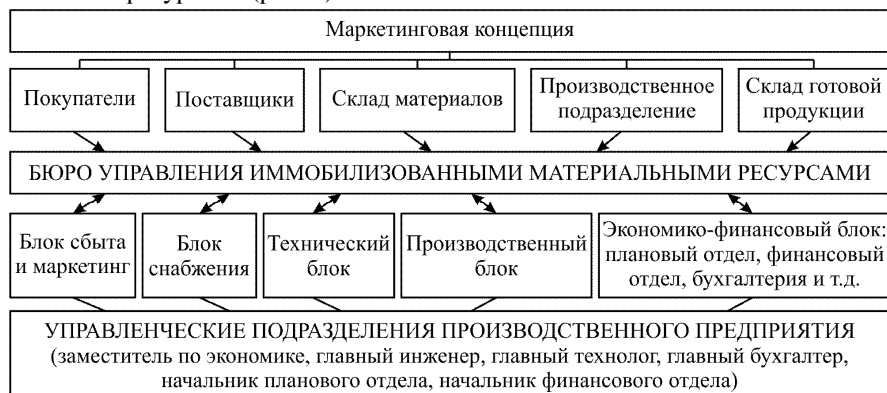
Маркетинговая концепция

Покупатели

Поставщики

Склад материалов

Производственное подразделение

Склад готовой продукции

БЮРО УПРАВЛЕНИЯ ИММОБИЛИЗОВАННЫМИ МАТЕРИАЛЬНЫМИ РЕСУРСАМИ

Блок сбыта и маркетинг

Блок снабжения

Технический блок

Производственный блок

Экономико-финансовый блок: плановый отдел, финансовый отдел, бухгалтерия и т.д.

УПРАВЛЕНЧЕСКИЕ ПОДРАЗДЕЛЕНИЯ ПРОИЗВОДСТВЕННОГО ПРЕДПРИЯТИЯ (заместитель по экономике, главный инженер, главный технолог, главный бухгалтер, начальник планового отдела, начальник финансового отдела)